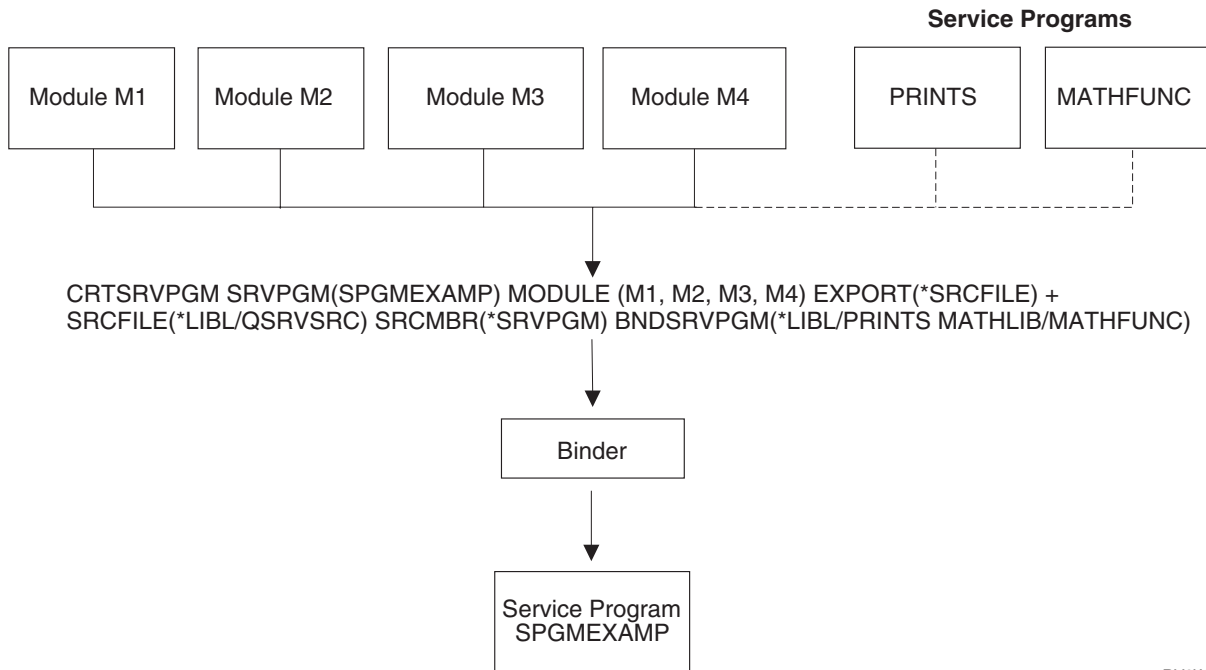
Service Programs

Module M1

Module M2

Module M3

Module M4

PRINTS

MATHFUNC

CRTSRVPGM SRVPGM(SPGMEXAMP) MODULE (M1, M2, M3, M4) EXPORT(*SRCFILE) + SRCFILE(*LIBL/QSRVSRC) SRCMBR(*SRVPGM) BNDSRVPGM(*LIBL/PRINTS MATHLIB/MATHFUNC)

Binder

Service Program SPGMEXAMP